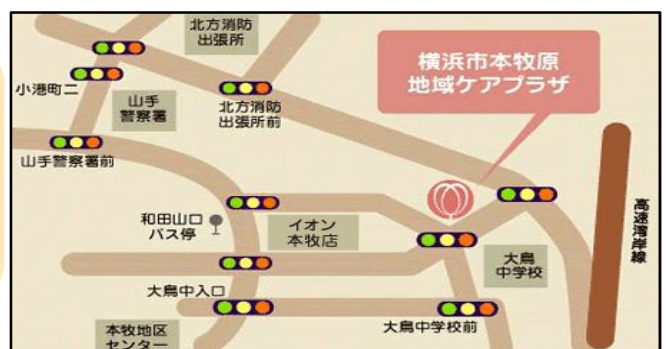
北方消防
出張所

横浜市本牧原
地域ケアプラザ

小港町二

山手
警察署

北方消防
出張所前

山手警察署前

高速湾岸線

和田山口
バス停

イオン
本牧店

大鳥
中学校

大鳥中入口

本牧地区
センター

大鳥中学校前